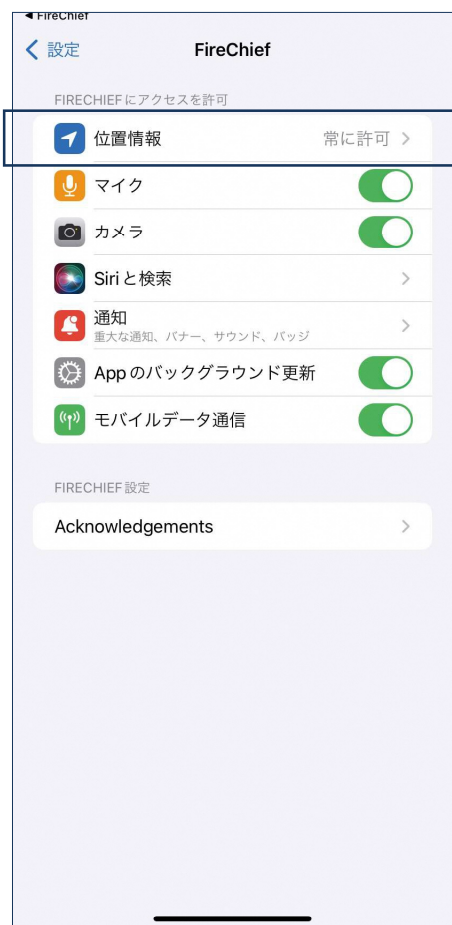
◀ FireChief

< 設定

FireChief

FIRECHIEF にアクセスを許可

位置情報 常に許可 >

マイク

カメラ

Siri と検索 >

通知
重大な通知、バナー、サウンド、バッジ >

App のバックグラウンド更新

モバイルデータ通信

FIRECHIEF 設定

Acknowledgements >